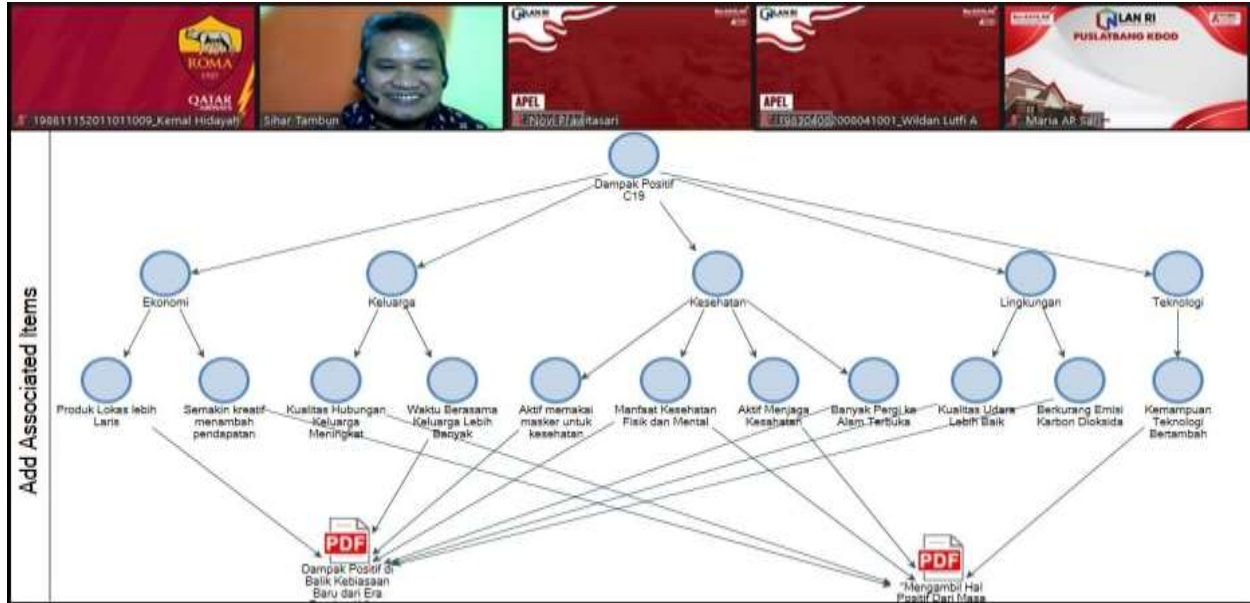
ROMA 1927

QATAR AIRWAYS

198811152011011009_Kemal Hidayah

Sihar Tambun

LAN RI

APEL

Novi Pr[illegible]itasari

LAN RI

APEL

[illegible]19830400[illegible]2008041001_Wildan Lutfi A

LAN RI

PUSLATBANG KDOD

Maria AR Sa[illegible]

Add Associated Items

Dampak Positif C19

Ekonomi

Keluarga

Kesehatan

Lingkungan

Teknologi

Produk Lokas lebih Laris

Semakin kreatif menambah pendapatan

Kualitas Hubungan Keluarga Meningkat

Waktu Bersama Keluarga Lebih Banyak

Aktif memakai masker untuk kesehatan

Manfaat Kesehatan Fisik dan Mental

Aktif Menjaga Kesehatan

Banyak Pergi ke Alam Terbuka

Kualitas Udara Lebih Baik

Berkurang Emisi Karbon Dioksida

Kemampuan Teknologi Bertambah

PDF

Dampak Positif di Balik Kebiasaan Baru dari Era

PDF

"Mengambil Hal Positif Dari Masa